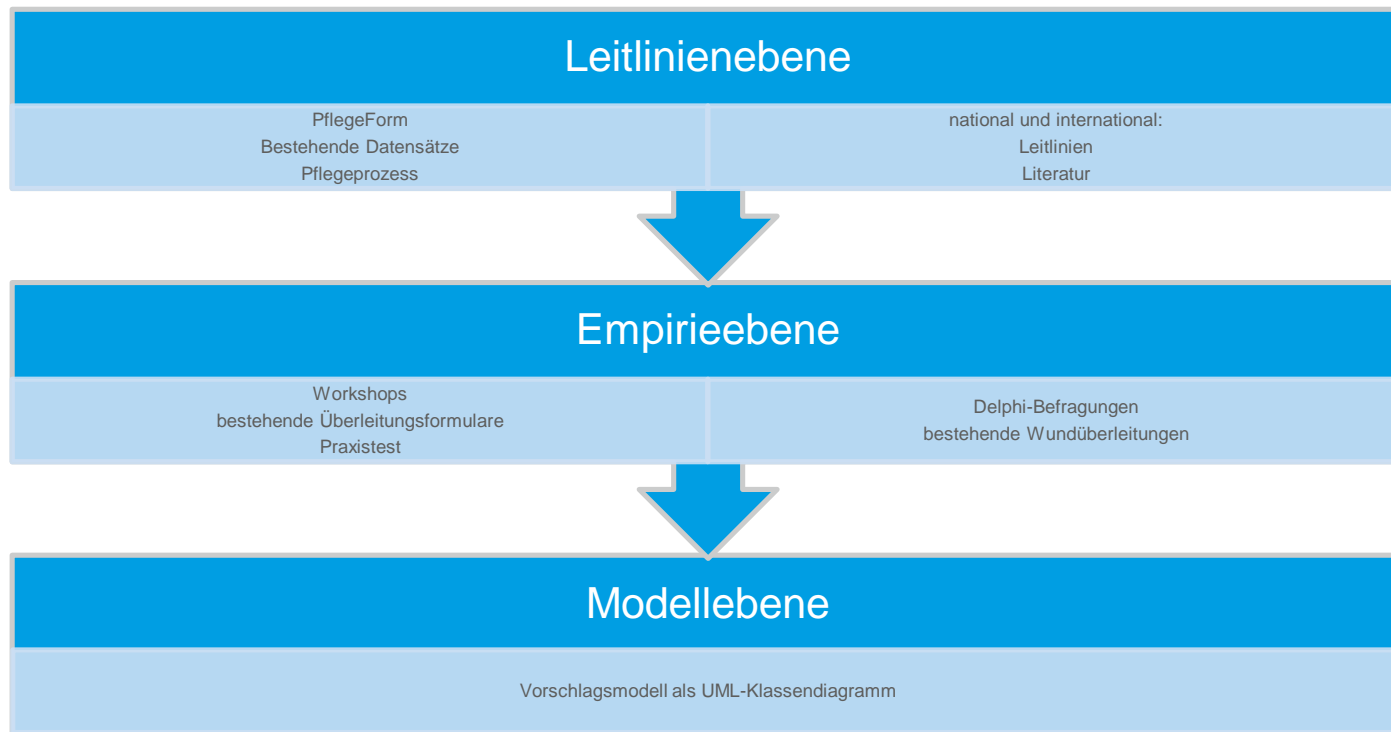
Leitlinienebene

PflegeForm
Bestehende Datensätze
Pflegeprozess

national und international:
Leitlinien
Literatur

Empirieebene

Workshops
bestehende Überleitungsformulare
Praxistest

Delphi-Befragungen
bestehende Wundüberleitungen

Modellebene

Vorschlagsmodell als UML-Klassendiagramm